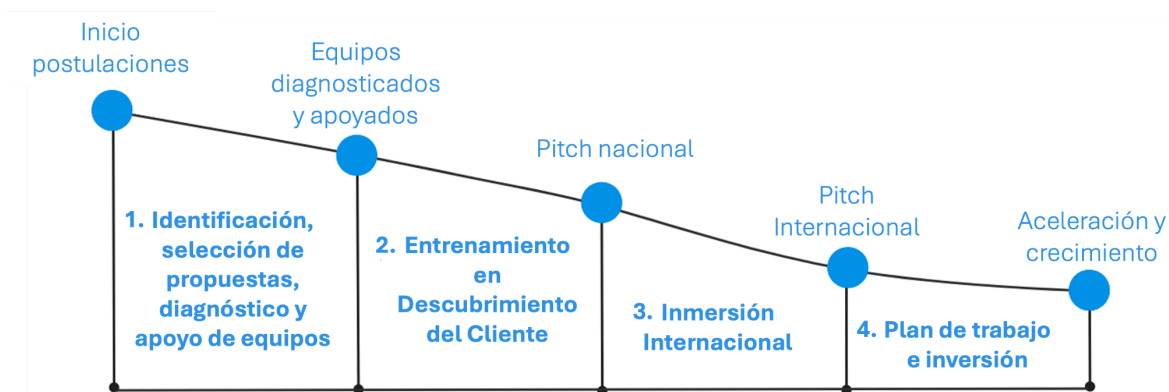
Inicio postulaciones

Equipos diagnosticados y apoyados

Pitch nacional

Pitch Internacional

Aceleración y crecimiento

1. Identificación, selección de propuestas, diagnóstico y apoyo de equipos

2. Entrenamiento en Descubrimiento del Cliente

3. Inmersión Internacional

4. Plan de trabajo e inversión